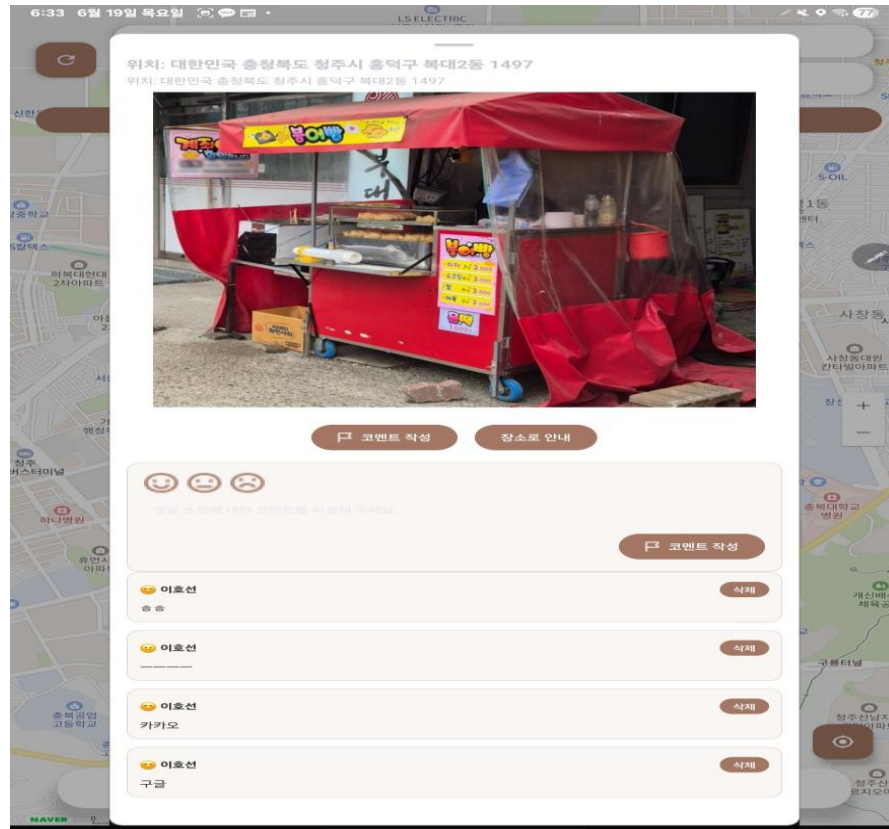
6:33 6월 19일 목요일

LS ELECTRIC

위치: 대한민국 충청북도 청주시 흥덕구 복대2동 1497

위치: 대한민국 충청북도 청주시 흥덕구 복대2동 1497

붕어빵

붕어빵

코멘트 작성

장소로 안내

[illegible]

코멘트 작성

이호선
ㅎㅎ
삭제

이호선
————
삭제

이호선
카카오
삭제

이호선
구글
삭제

사창동
사창동대원 칸타빌아파트
충북대학교 병원
S-OIL
청주 버스터미널
하나병원
충북공업 고등학교
개신배수 체육공원
NAVER